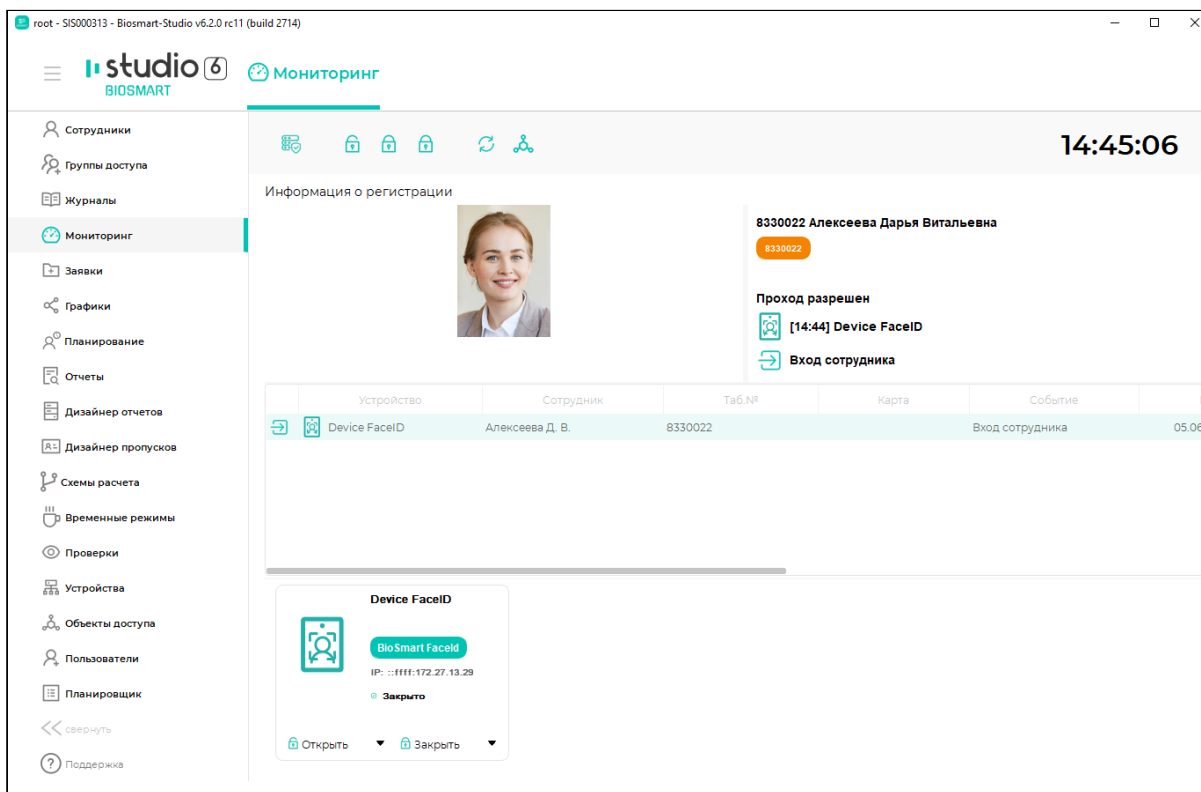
root - SIS000313 - Biosmart-Studio v6.2.0 rc11 (build 2714)

studio 6
BIOSMART

Мониторинг

Сотрудники
Группы доступа
Журналы
Мониторинг
Заявки
Графики
Планирование
Отчеты
Дизайнер отчетов
Дизайнер пропусков
Схемы расчета
Временные режимы
Проверки
Устройства
Объекты доступа
Пользователи
Планировщик
свернуть
Поддержка

14:45:06

Информация о регистрации

8330022 Алексеева Дарья Витальевна
8330022

Проход разрешен
[14:44] Device FaceID
Вход сотрудника

| | Устройство | Сотрудник | Таб.№ | Карта | Событие | |
|---|---|---|---|---|---|---|
| | Device FaceID | Алексеева Д. В. | 8330022 | | Вход сотрудника | 05.06 |

Device FaceID
BioSmart FaceId
IP: ::ffff:172.27.13.29
Закрыто
Открыть
Закрыть